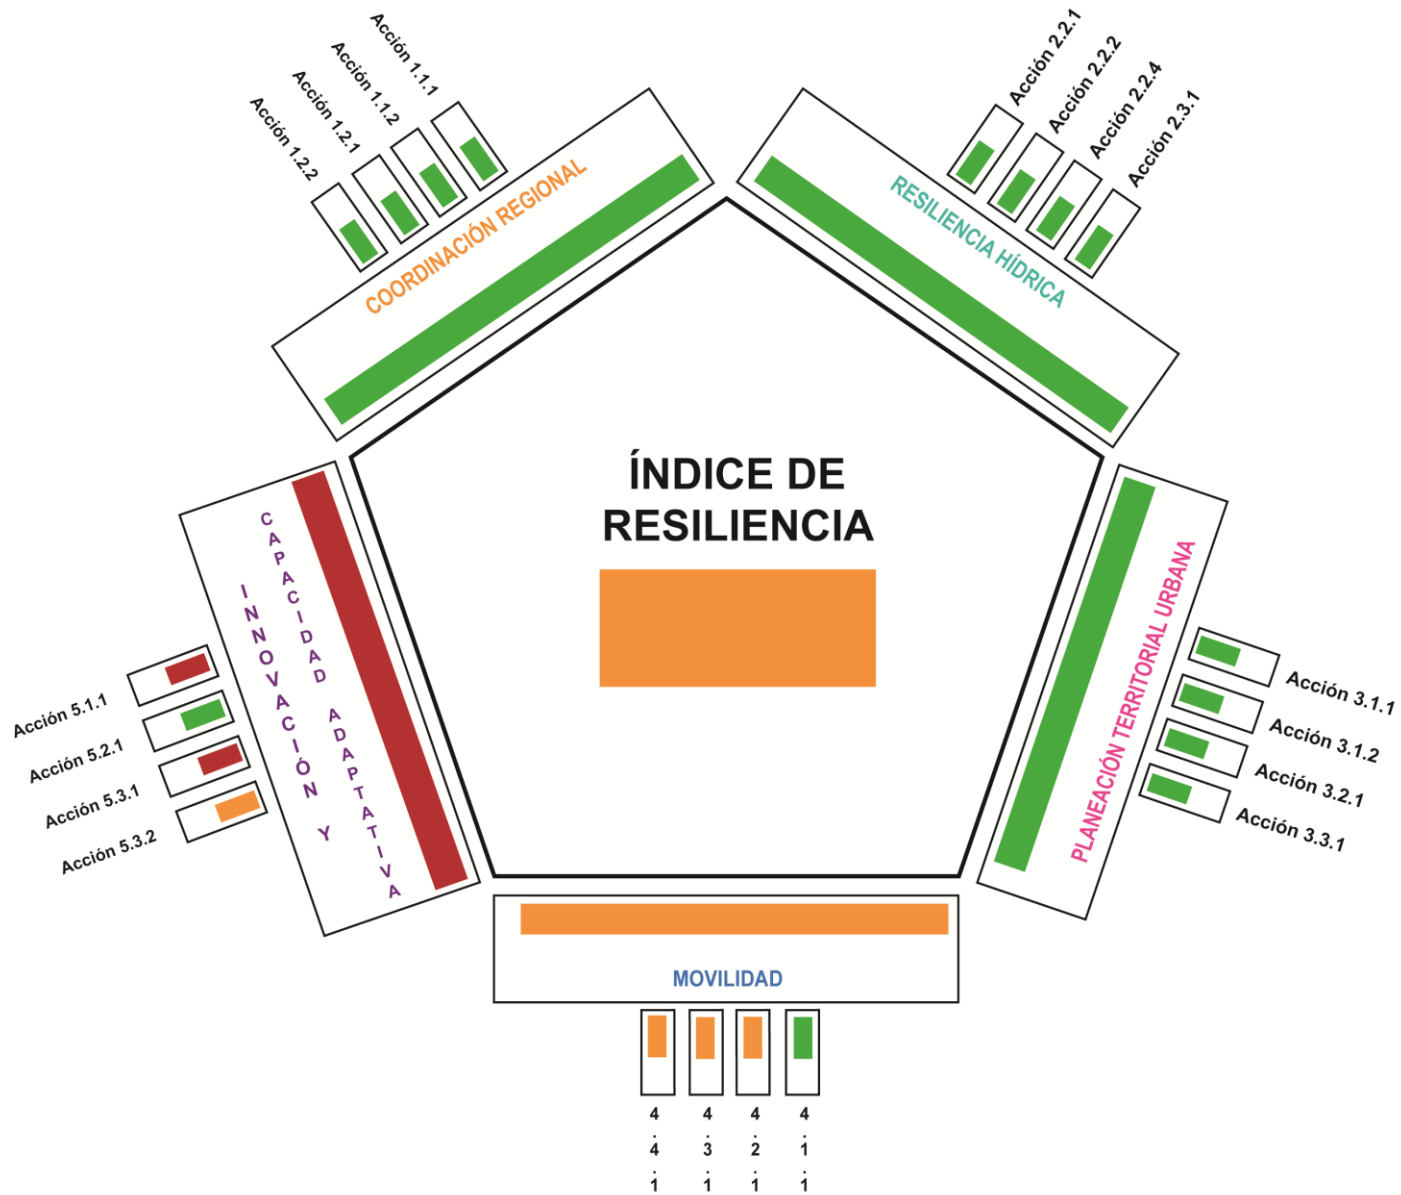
Acción 1.2.2
Acción 1.2.1
Acción 1.1.2
Acción 1.1.1

COORDINACIÓN REGIONAL

Acción 2.2.1
Acción 2.2.2
Acción 2.2.4
Acción 2.3.1

RESILIENCIA HÍDRICA

ÍNDICE DE RESILIENCIA

CAPACIDAD ADAPTATIVA
INNOVACIÓN Y

Acción 5.1.1
Acción 5.2.1
Acción 5.3.1
Acción 5.3.2

PLANEACIÓN TERRITORIAL URBANA

Acción 3.1.1
Acción 3.1.2
Acción 3.2.1
Acción 3.3.1

MOVILIDAD

4.4.1
4.3.1
4.2.1
4.1.1